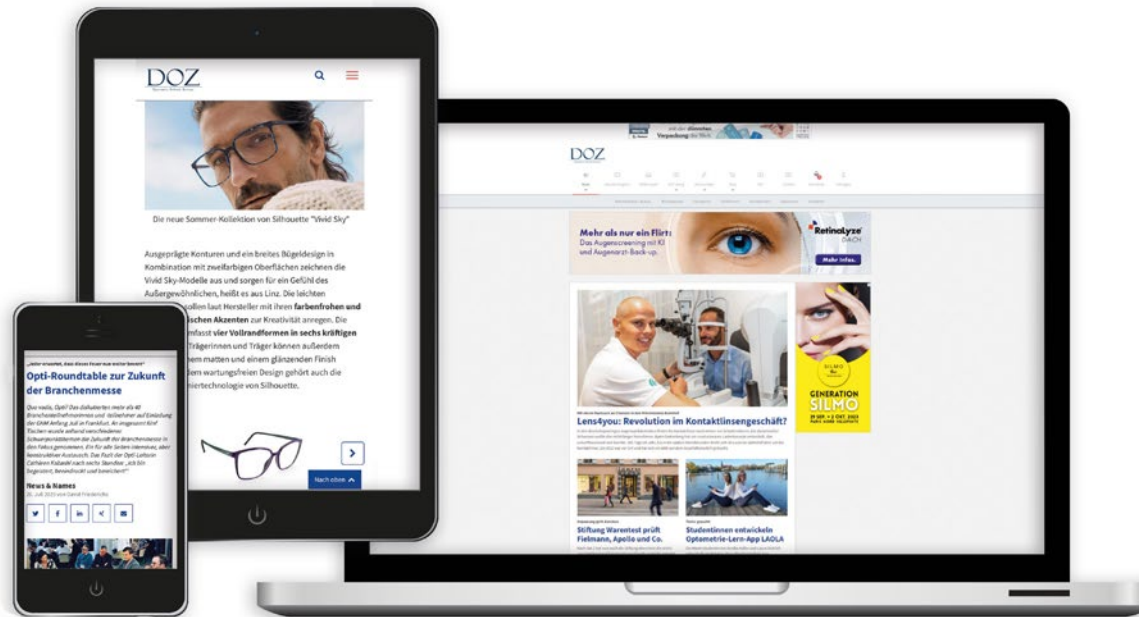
DOZ

Die neue Sommer-Kollektion von Silhouette "Vivid Sky"

Ausgeprägte Konturen und ein breites Bügeldesign in Kombination mit zweifarbigen Oberflächen zeichnen die Vivid Sky-Modelle aus und sorgen für ein Gefühl des Außergewöhnlichen, heißt es aus Linz. Die leichten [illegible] sollen laut Hersteller mit ihren farbenfrohen und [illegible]ischen Akzenten zur Kreativität anregen. Die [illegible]mfasst vier Vollrandformen in sechs kräftigen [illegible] Trägerinnen und Träger können außerdem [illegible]hem matten und einem glänzenden Finish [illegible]dem wartungsfreien Design gehört auch die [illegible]niertechnologie von Silhouette.

Nach oben

„Jeder erwartet, dass dieses Feuer nun weiter brennt"

Opti-Roundtable zur Zukunft der Branchenmesse

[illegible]

News & Names

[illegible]

DOZ

Mehr als nur ein Flirt: Das Augenscreening mit KI und Augenarzt-Back-up.

RetinaLyze DACH

Mehr Infos

Lens4you: Revolution im Kontaktlinsengeschäft?

Stiftung Warentest prüft Fielmann, Apollo und Co.

Studentinnen entwickeln Optometrie-Lern-App LAOLA

SILMO

GENERATION SILMO

29 SEP > 2 OCT 2023